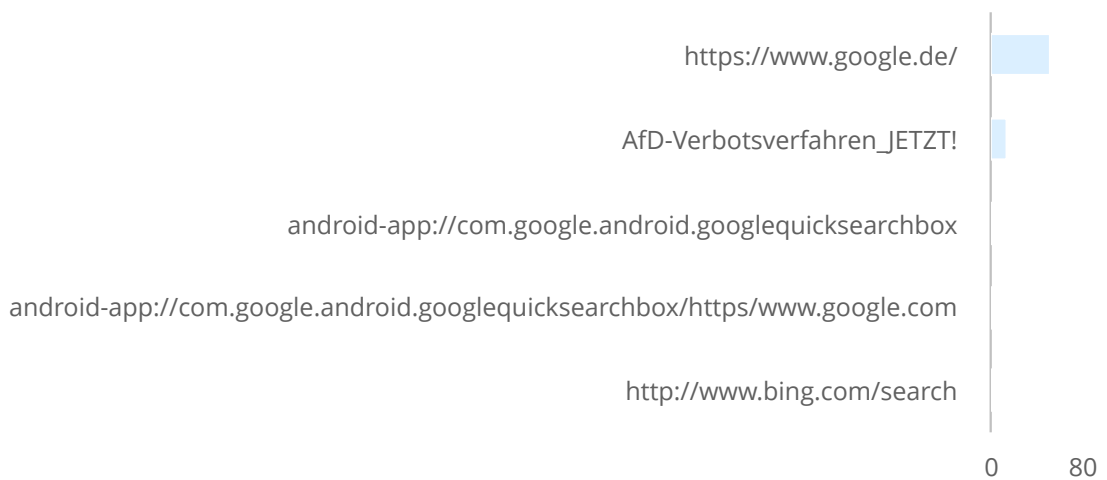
https://www.google.de/

AfD-Verbotsverfahren_JETZT!

android-app://com.google.android.googlequicksearchbox

android-app://com.google.android.googlequicksearchbox/https/www.google.com

http://www.bing.com/search

0 80